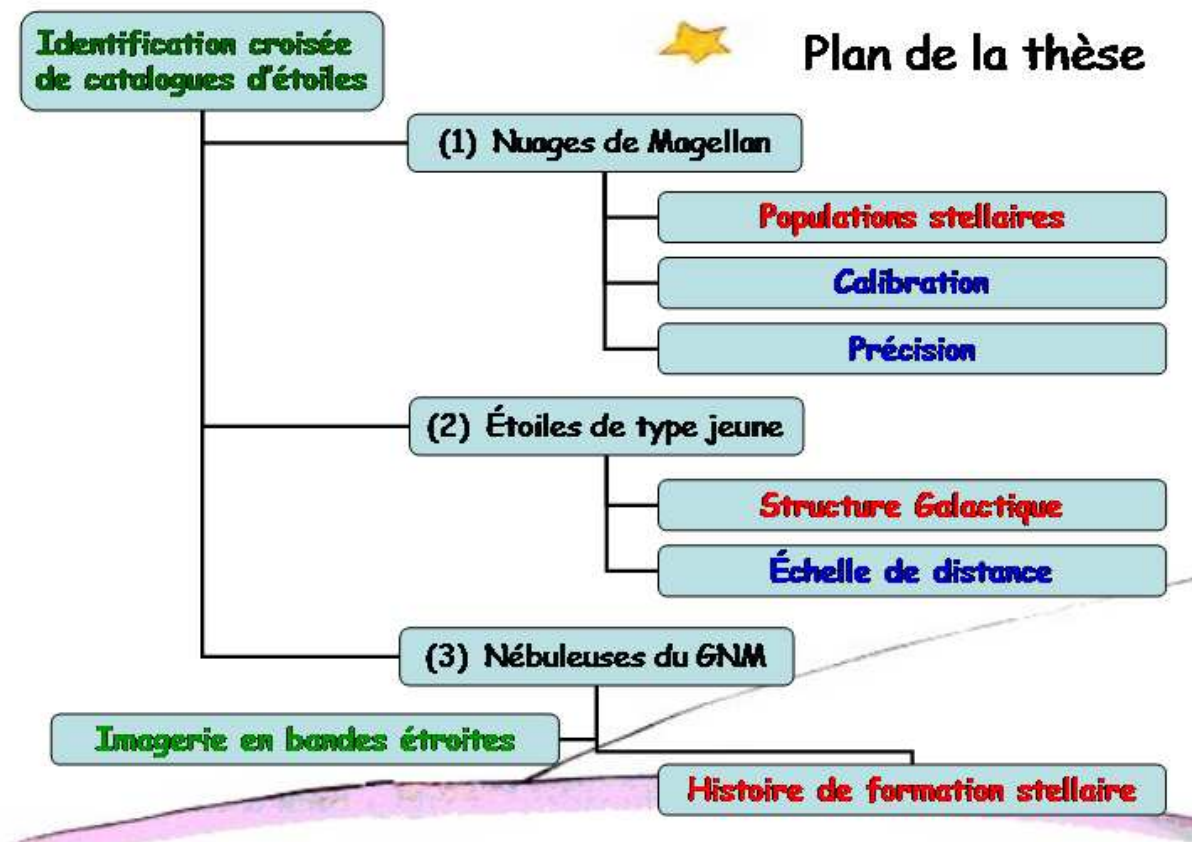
Plan de la thèse

Identification croisée de catalogues d'étoiles

(1) Nuages de Magellan

Populations stellaires

Calibration

Précision

(2) Étoiles de type jeune

Structure Galactique

Échelle de distance

(3) Nébuleuses du GNM

Imagerie en bandes étroites

Histoire de formation stellaire